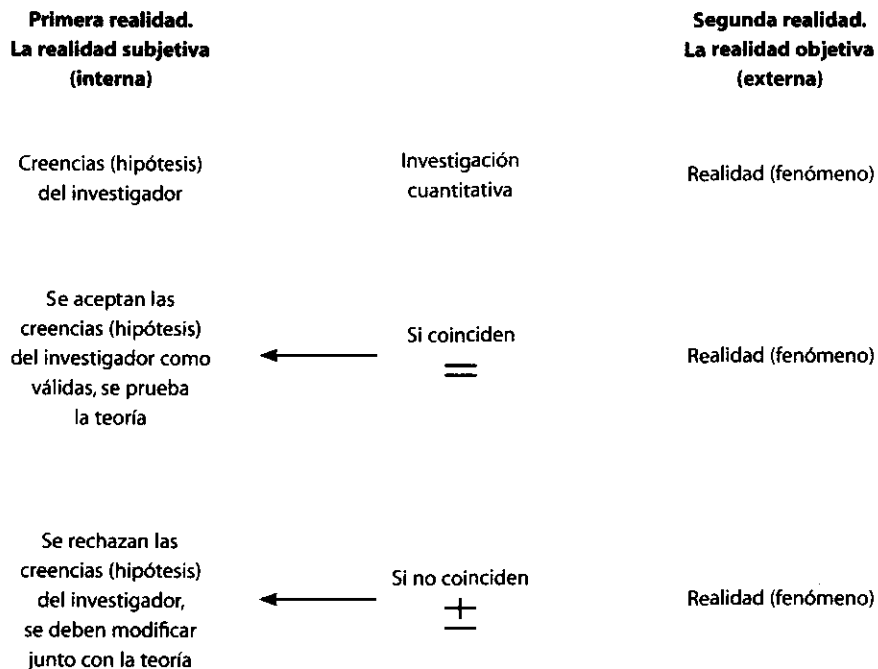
**Primera realidad. La realidad subjetiva (interna)**

**Segunda realidad. La realidad objetiva (externa)**

Creencias (hipótesis) del investigador

Investigación cuantitativa

Realidad (fenómeno)

Se aceptan las creencias (hipótesis) del investigador como válidas, se prueba la teoría

Si coinciden
$=$

Realidad (fenómeno)

Se rechazan las creencias (hipótesis) del investigador, se deben modificar junto con la teoría

Si no coinciden
$\neq$

Realidad (fenómeno)